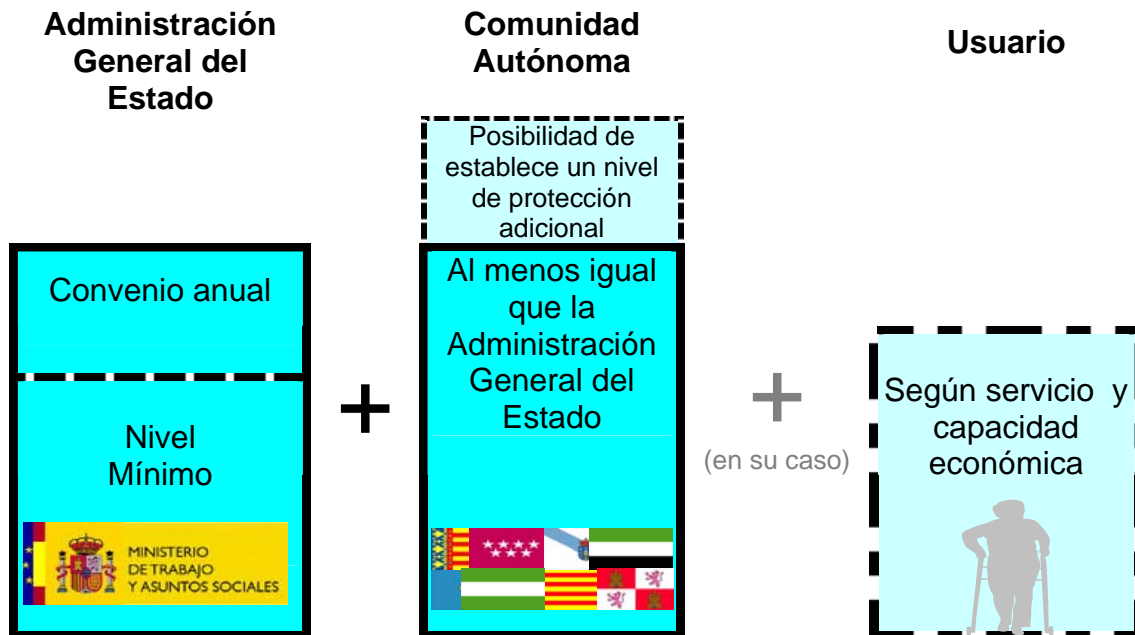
Administración General del Estado

Convenio anual

Nivel Mínimo

MINISTERIO DE TRABAJO Y ASUNTOS SOCIALES

+

Comunidad Autónoma

Posibilidad de establece un nivel de protección adicional

Al menos igual que la Administración General del Estado

+
(en su caso)

Usuario

Según servicio y capacidad económica